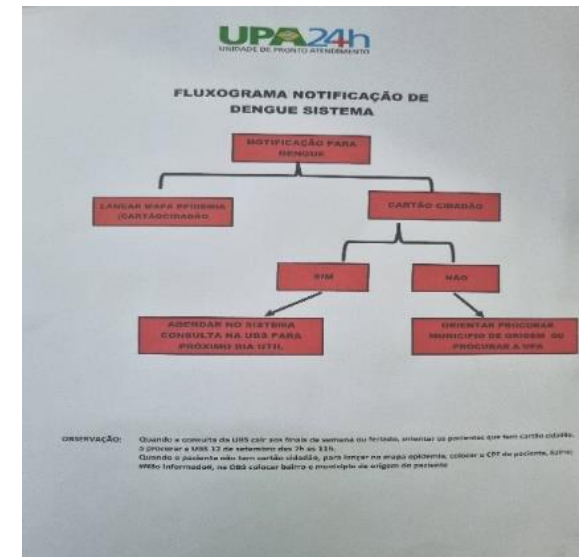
UPA24h
UNIDADE DE PRONTO ATENDIMENTO

FLUXOGRAMA NOTIFICAÇÃO DE DENGUE SISTEMA

NOTIFICAÇÃO PARA DENGUE

LANÇAR MAPA EPIDEMIA (CARTÃOCIDADÃO

CARTÃO CIDADÃO

SIM

NÃO

AGENDAR NO SISTEMA CONSULTA NA UBS PARA PRÓXIMO DIA UTIL

ORIENTAR PROCURAR MUNICIPIO DE ORIGEM OU PROCURAR A UPA

OBSERVAÇÃO: Quando a consulta da UBS cair aos finais de semana ou feriado, orientar os pacientes que tem cartão cidadão, a procurar a UBS 12 de setembro das 7h as 11h.
Quando o paciente não tem cartão cidadão, para lançar no mapa epidemia, colocar o CPF do paciente, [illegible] Informado, na OBS colocar bairro e município de origem do paciente